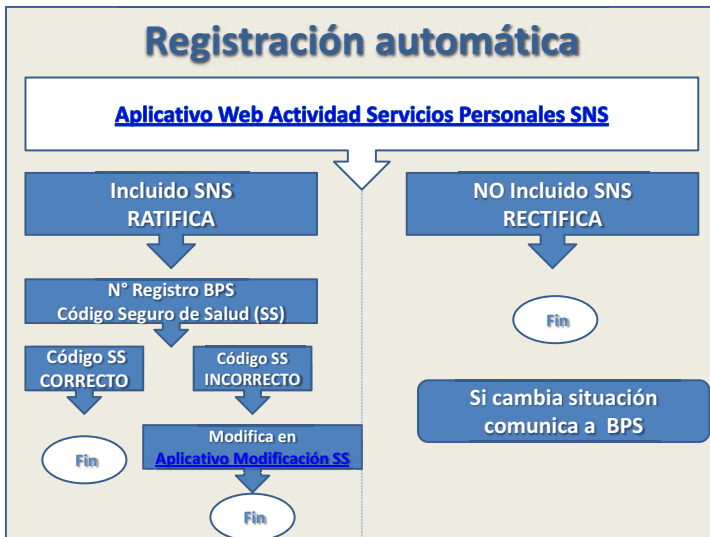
Registración automática

Aplicativo Web Actividad Servicios Personales SNS

Incluido SNS
RATIFICA

N° Registro BPS
Código Seguro de Salud (SS)

Código SS
CORRECTO

Fin

Código SS
INCORRECTO

Modifica en
Aplicativo Modificación SS

Fin

NO Incluido SNS
RECTIFICA

Fin

Si cambia situación comunica a BPS